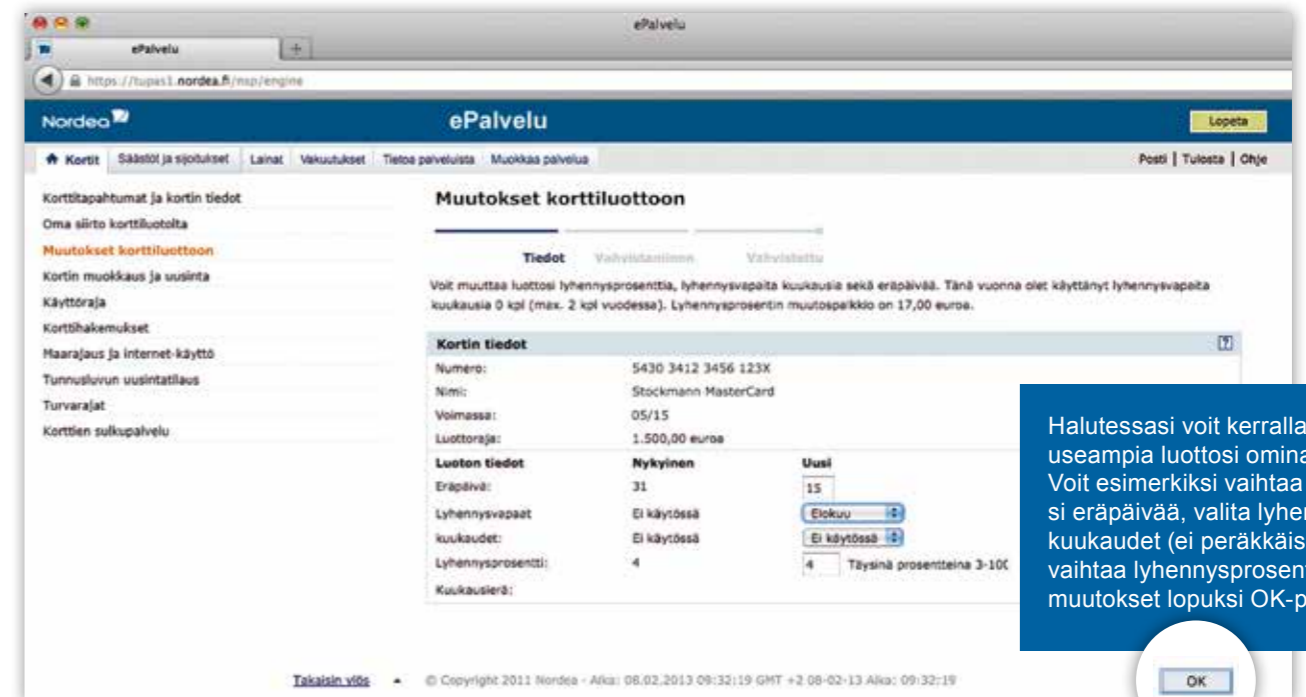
ePalvelu

ePalvelu

https://tupas1.nordea.fi/nsp/engine

Nordea

ePalvelu

Lopeta

Kortit | Säästöt ja sijoitukset | Lainat | Vakuutukset | Tietoa palveluista | Muokkaa palvelua

Posti | Tulosta | Ohje

Korttitapahtumat ja kortin tiedot
Oma siirto korttiluotolta
Muutokset korttiluottoon
Kortin muokkaus ja uusinta
Käyttöraja
Korttihakemukset
Maarajaus ja internet-käyttö
Tunnusluvun uusintatilaus
Turvarajat
Korttien sulkupalvelu

Muutokset korttiluottoon

Tiedot Vahvistaminen Vahvistettu

Voit muuttaa luottosi lyhennysprosenttia, lyhennysvapaita kuukausia sekä eräpäivää. Tänä vuonna olet käyttänyt lyhennysvapaita kuukausia 0 kpl (max. 2 kpl vuodessa). Lyhennysprosentin muutospalkkio on 17,00 euroa.

Kortin tiedot

| Numero: | 5430 3412 3456 123X | |
|---|---|---|
| Nimi: | Stockmann MasterCard | |
| Voimassa: | 05/15 | |
| Luottoraja: | 1.500,00 euroa | |
| Luoton tiedot | Nykyinen | Uusi |
| Eräpäivä: | 31 | 15 |
| Lyhennysvapaat | Ei käytössä | Elokuu |
| kuukaudet: | Ei käytössä | Ei käytössä |
| Lyhennysprosentti: | 4 | 4 Täysinä prosentteina 3-10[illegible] |
| Kuukausierä: | | |

Halutessasi voit kerralla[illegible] useampia luottosi omina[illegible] Voit esimerkiksi vaihtaa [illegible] si eräpäivää, valita lyhe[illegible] kuukaudet (ei peräkkäis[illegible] vaihtaa lyhennysprosen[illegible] muutokset lopuksi OK-p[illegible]

OK

Takaisin ylös © Copyright 2011 Nordea - Aika: 08.02.2013 09:32:19 GMT +2 08-02-13 Aika: 09:32:19